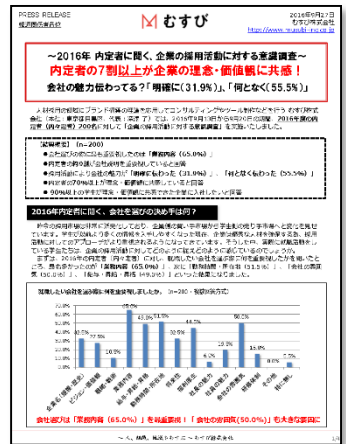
PRESS RELEASE
株式会社むすび

むすび

2016年9月7日
株式会社むすび
http://www.musubi-inc.co.jp

～2016年 内定者に聞く、企業の採用活動に対する意識調査～
内定者の7割以上が企業の理念・価値観に共感！
会社の魅力伝わってる？「明確に（31.9%）」、「何となく（55.5%）」

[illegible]

【調査概要】（n=200）
● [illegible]「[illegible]（65.0%）」
● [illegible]
● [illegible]「明確に伝わった（31.9%）」、「何となく伝わった（55.5%）」
● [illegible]
● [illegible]

2016年内定者に聞く、会社を選びの決め手は何？

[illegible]「業務内容（65.0%）」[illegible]「会社の雰囲気（50.0%）」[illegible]

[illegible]（n=200・複数回答）

65.0% 40.0% 17.5% 20.0% 36.0% 43.5% 50.0% 28.5% 41.5% 6.5% 4.5% 20.0% 50.0% 5.0% 0.5%

会社選びは「業務内容（65.0%）」を最重要視！「会社の雰囲気（50.0%）」も大きな要因に

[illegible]